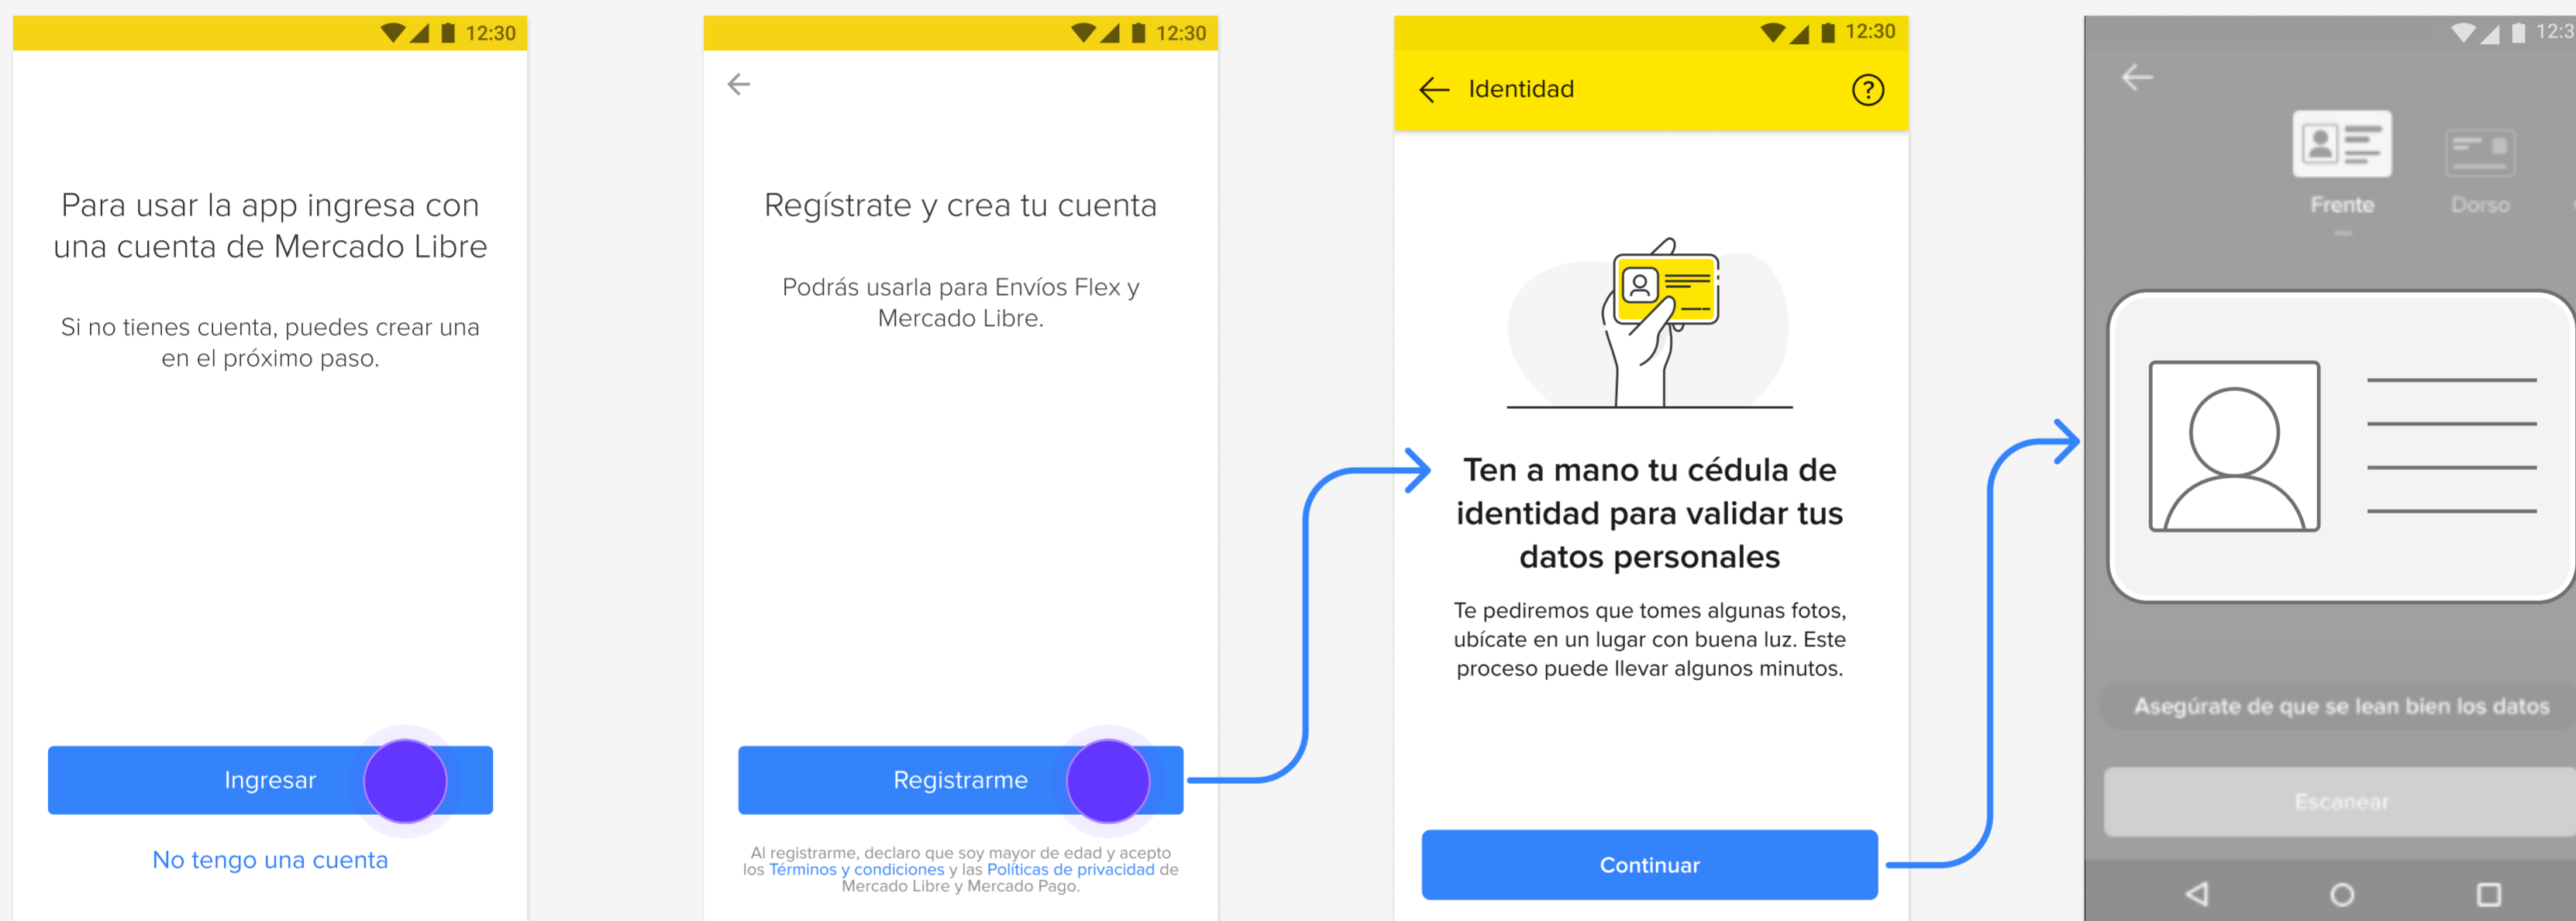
12:30

Para usar la app ingresa con una cuenta de Mercado Libre

Si no tienes cuenta, puedes crear una en el próximo paso.

Ingresar

No tengo una cuenta

12:30

Regístrate y crea tu cuenta

Podrás usarla para Envíos Flex y Mercado Libre.

Registrarme

Al registrarme, declaro que soy mayor de edad y acepto los Términos y condiciones y las Políticas de privacidad de Mercado Libre y Mercado Pago.

12:30

Identidad

?

Ten a mano tu cédula de identidad para validar tus datos personales

Te pediremos que tomes algunas fotos, ubícate en un lugar con buena luz. Este proceso puede llevar algunos minutos.

Continuar

12:3

Frente

Dorso

Asegúrate de que se lean bien los datos

Escanear